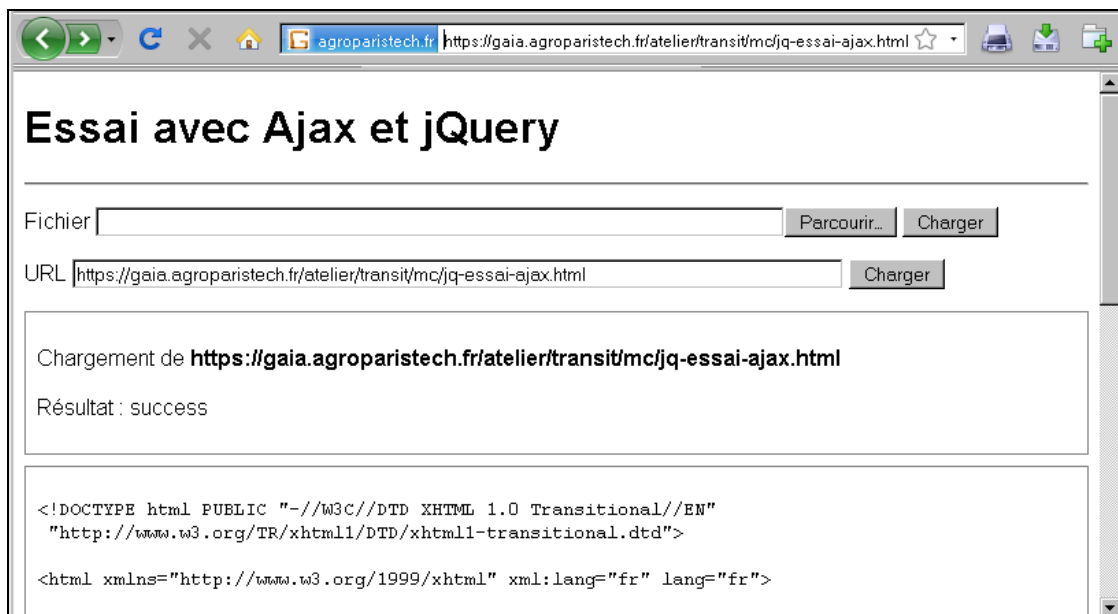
agroparistech.fr https://gaia.agroparistech.fr/atelier/transit/mc/jq-essai-ajax.html

Essai avec Ajax et jQuery

Fichier Parcourir... Charger

URL https://gaia.agroparistech.fr/atelier/transit/mc/jq-essai-ajax.html Charger

Chargement de **https://gaia.agroparistech.fr/atelier/transit/mc/jq-essai-ajax.html**

Résultat : success

<!DOCTYPE html PUBLIC "-//W3C//DTD XHTML 1.0 Transitional//EN"
"http://www.w3.org/TR/xhtml1/DTD/xhtml1-transitional.dtd">

<html xmlns="http://www.w3.org/1999/xhtml" xml:lang="fr" lang="fr">